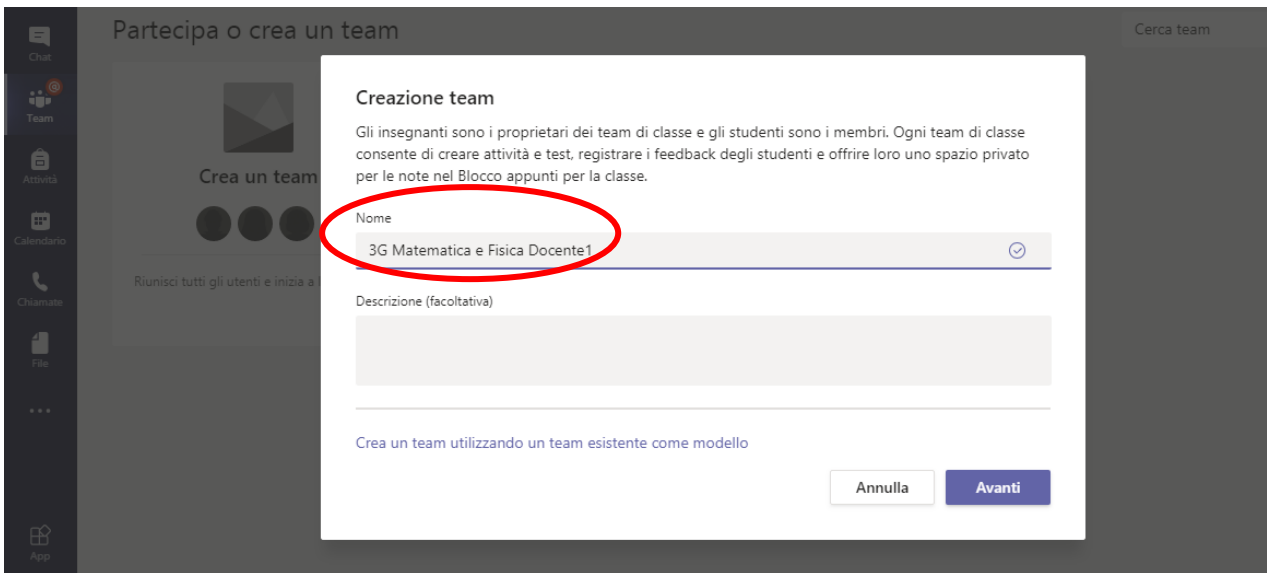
Chat
Team
Attività
Calendario
Chiamate
File
...
App

Partecipa o crea un team

Cerca team

Crea un team

Riunisci tutti gli utenti e inizia a l

Creazione team

Gli insegnanti sono i proprietari dei team di classe e gli studenti sono i membri. Ogni team di classe consente di creare attività e test, registrare i feedback degli studenti e offrire loro uno spazio privato per le note nel Blocco appunti per la classe.

Nome

3G Matematica e Fisica Docente1

Descrizione (facoltativa)

Crea un team utilizzando un team esistente come modello

Annulla

Avanti